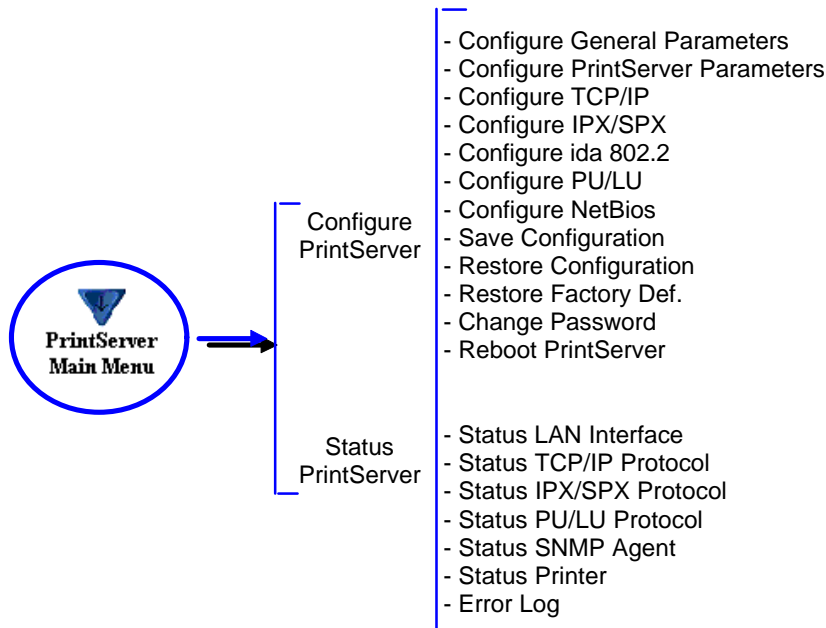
PrintServer Main Menu

Configure PrintServer

- Configure General Parameters
- Configure PrintServer Parameters
- Configure TCP/IP
- Configure IPX/SPX
- Configure ida 802.2
- Configure PU/LU
- Configure NetBios
- Save Configuration
- Restore Configuration
- Restore Factory Def.
- Change Password
- Reboot PrintServer

Status PrintServer

- Status LAN Interface
- Status TCP/IP Protocol
- Status IPX/SPX Protocol
- Status PU/LU Protocol
- Status SNMP Agent
- Status Printer
- Error Log